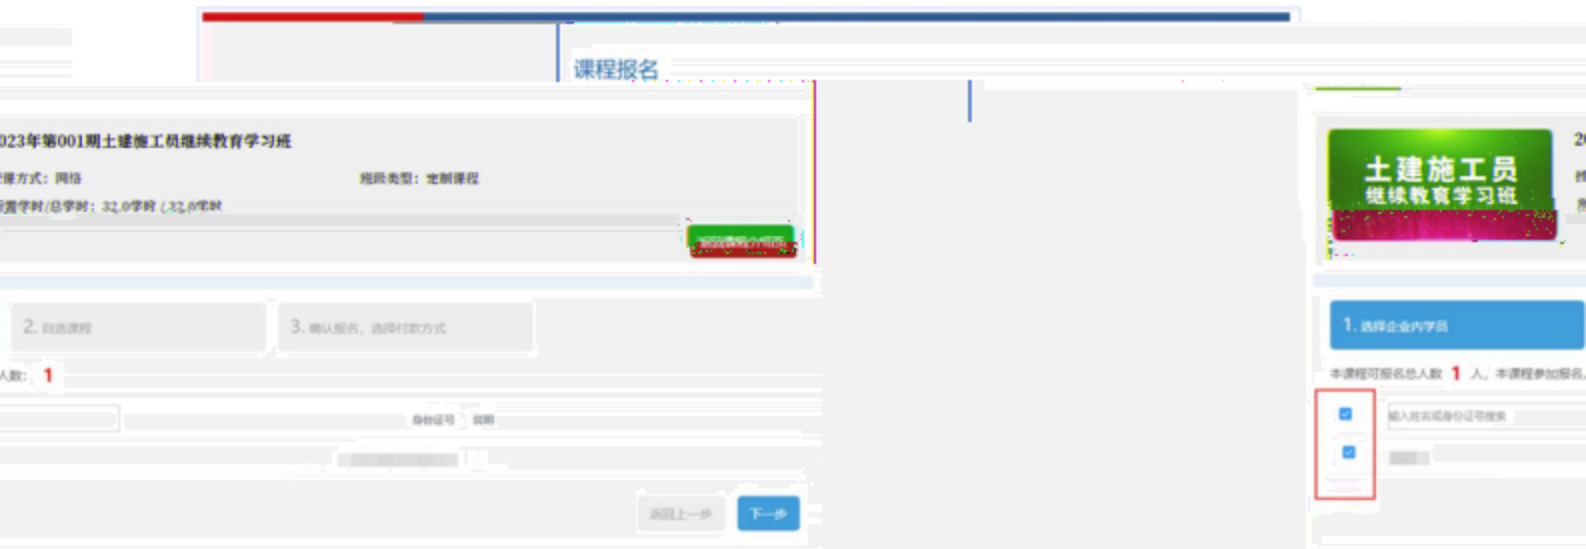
课程报名

023年第001期土建施工员继续教育学习班

课方式：网络

班级类型：定制课程

需学时/总学时：32.0学时 (32.0学时

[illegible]

2. 自选课程

3. 确认报名、选择付款方式

人数: 1

身份证号

说明

返回上一步

下一步

土建施工员
继续教育学习班

2(

1. 选择企业内学员

本课程可报名总人数 1 人，本课程参加报名

输入姓名或身份证号搜索